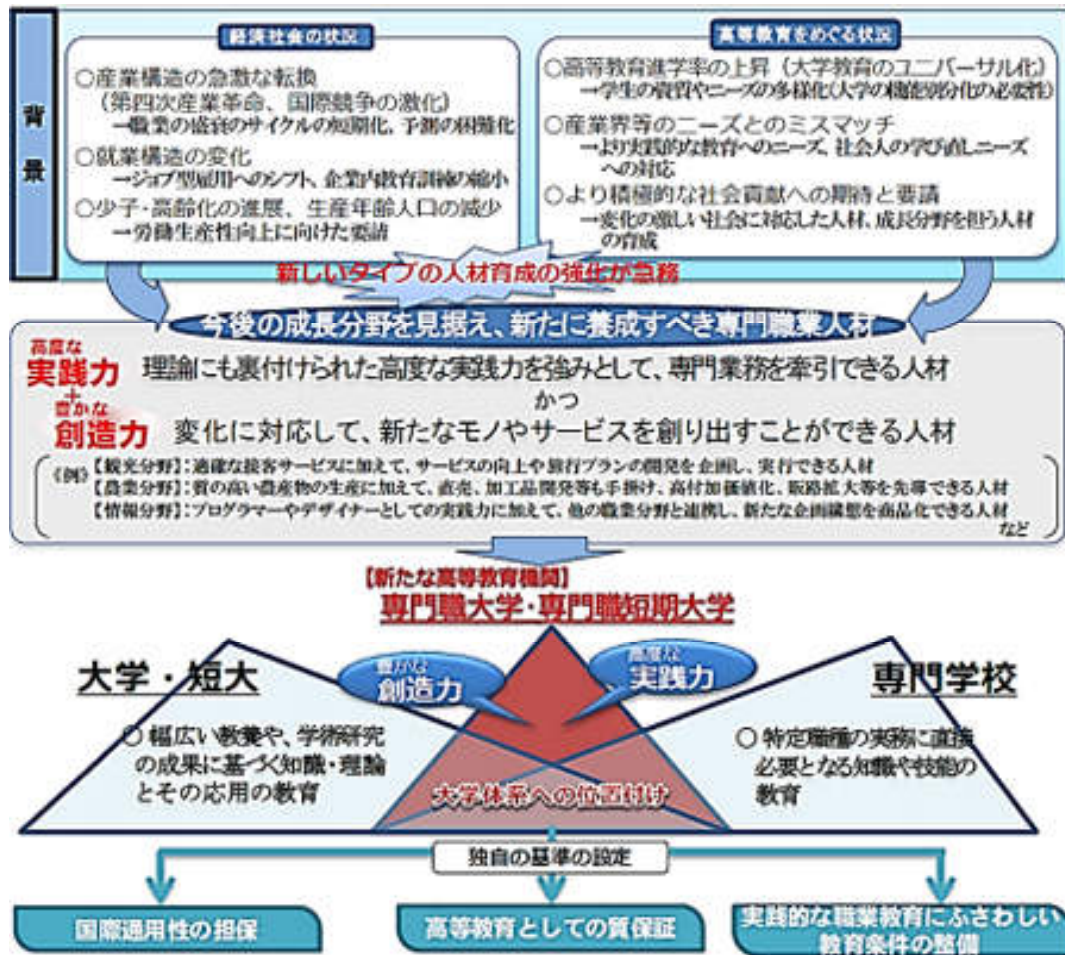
背景

経済社会の状況

○産業構造の急激な転換
（第四次産業革命、国際競争の激化）
→職業の盛衰のサイクルの短期化、予測の困難化
○就業構造の変化
→ジョブ型雇用へのシフト、企業内教育訓練の縮小
○少子・高齢化の進展、生産年齢人口の減少
→労働生産性向上に向けた要請

高等教育をめぐる状況

○高等教育進学率の上昇（大学教育のユニバーサル化）
→学生の資質やニーズの多様化（大学の機能別分化の必要性）
○産業界等のニーズとのミスマッチ
→より実践的な教育へのニーズ、社会人の学び直しニーズへの対応
○より積極的な社会貢献への期待と要請
→変化の激しい社会に対応した人材、成長分野を担う人材の育成

新しいタイプの人材育成の強化が急務

今後の成長分野を見据え、新たに養成すべき専門職業人材

高度な
実践力
+
豊かな
創造力

理論にも裏付けられた高度な実践力を強みとして、専門業務を牽引できる人材
かつ
変化に対応して、新たなモノやサービスを創り出すことができる人材

（例）【観光分野】：通常な接客サービスに加えて、サービスの向上や旅行プランの開発を企画し、実行できる人材
【農業分野】：質の高い農産物の生産に加えて、直売、加工品開発等も手掛け、高付加価値化、販路拡大等を先導できる人材
【情報分野】：プログラマーやデザイナーとしての実践力に加えて、他の職業分野と連携し、新たな企画構想を商品化できる人材
など

【新たな高等教育機関】
専門職大学・専門職短期大学

大学・短大

豊かな
創造力

高度な
実践力

専門学校

○ 幅広い教養や、学術研究の成果に基づく知識・理論とその応用の教育

大学体系への位置付け

○ 特定職種の実務に直接必要となる知識や技能の教育

独自の基準の設定

国際通用性の担保

高等教育としての質保証

実践的な職業教育にふさわしい教育条件の整備